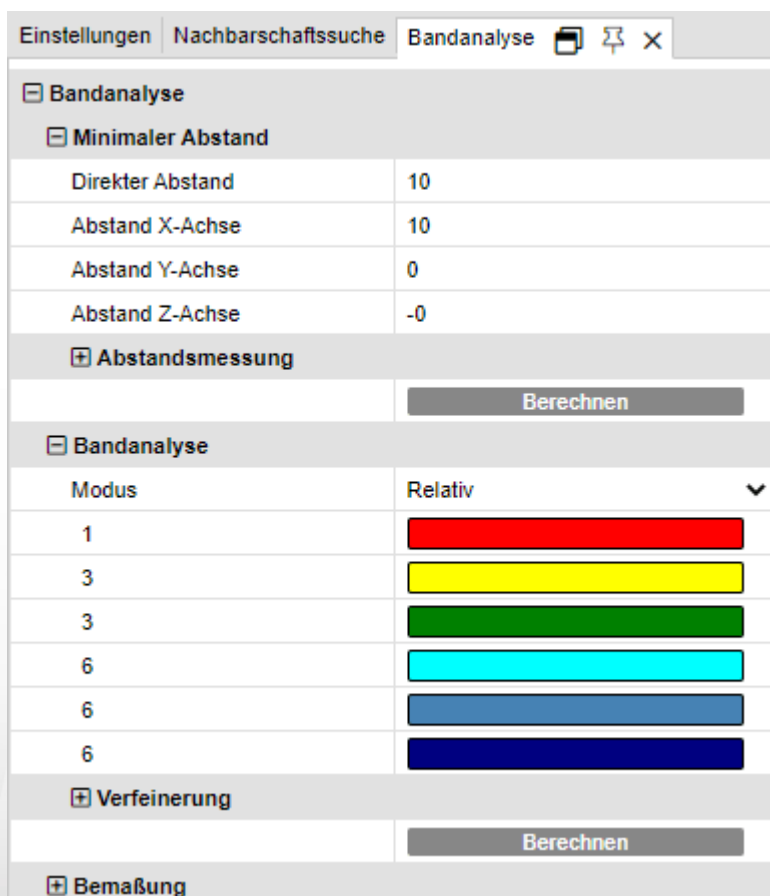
Einstellungen | Nachbarschaftssuche | Bandanalyse

⊟ Bandanalyse

⊟ Minimaler Abstand

| | |
|---|---|
| Direkter Abstand | 10 |
| Abstand X-Achse | 10 |
| Abstand Y-Achse | 0 |
| Abstand Z-Achse | -0 |

⊞ Abstandsmessung

Berechnen

⊟ Bandanalyse

| | |
|---|---|
| Modus | Relativ |
| 1 | |
| 3 | |
| 3 | |
| 6 | |
| 6 | |
| 6 | |

⊞ Verfeinerung

Berechnen

⊞ Bemaßung